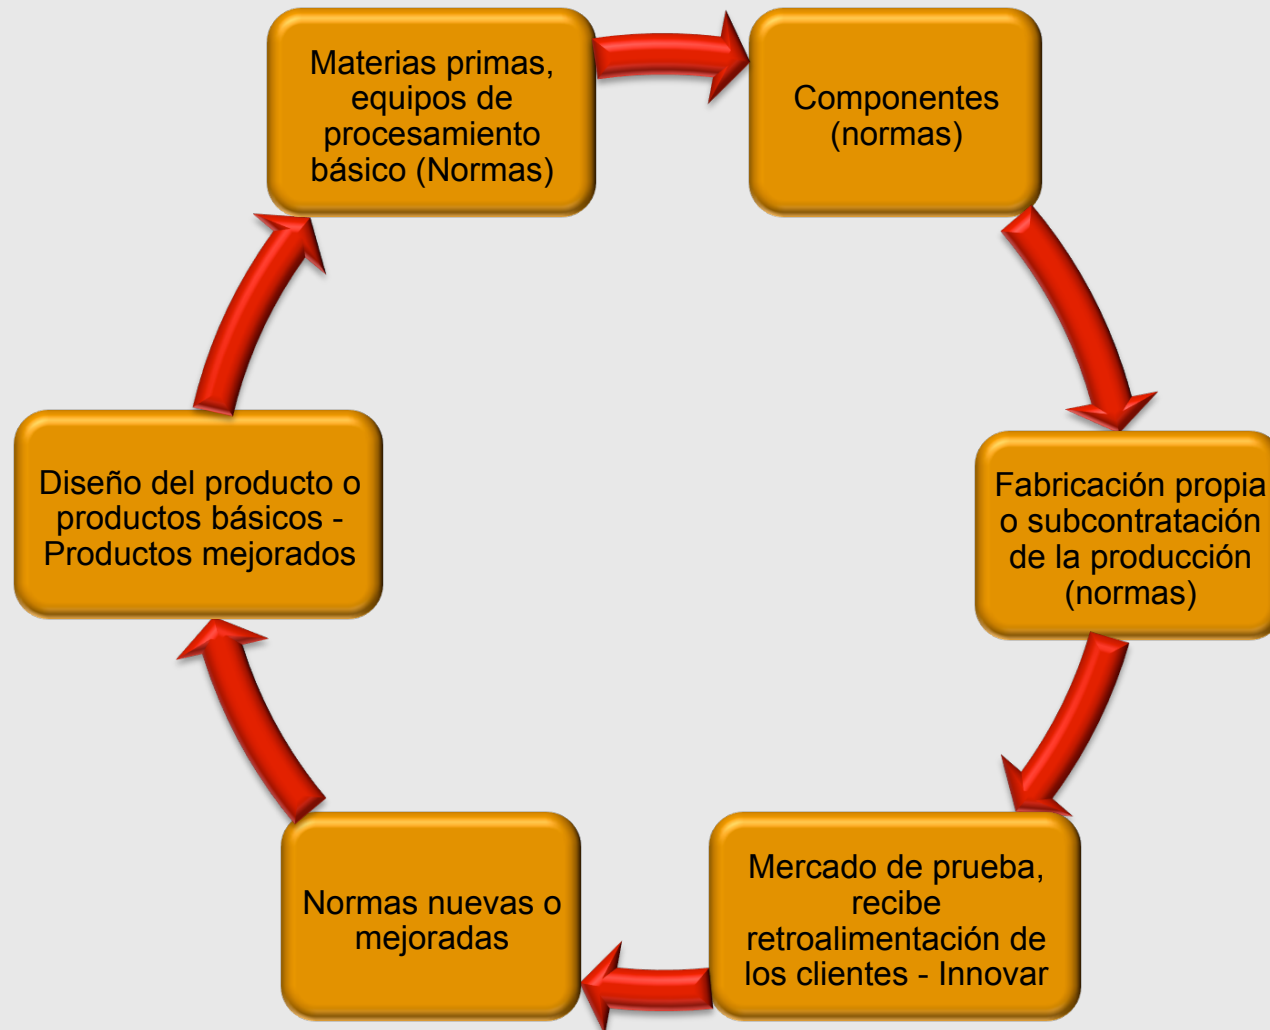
Materias primas, equipos de procesamiento básico (Normas)

Componentes (normas)

Fabricación propia o subcontratación de la producción (normas)

Mercado de prueba, recibe retroalimentación de los clientes - Innovar

Normas nuevas o mejoradas

Diseño del producto o productos básicos - Productos mejorados